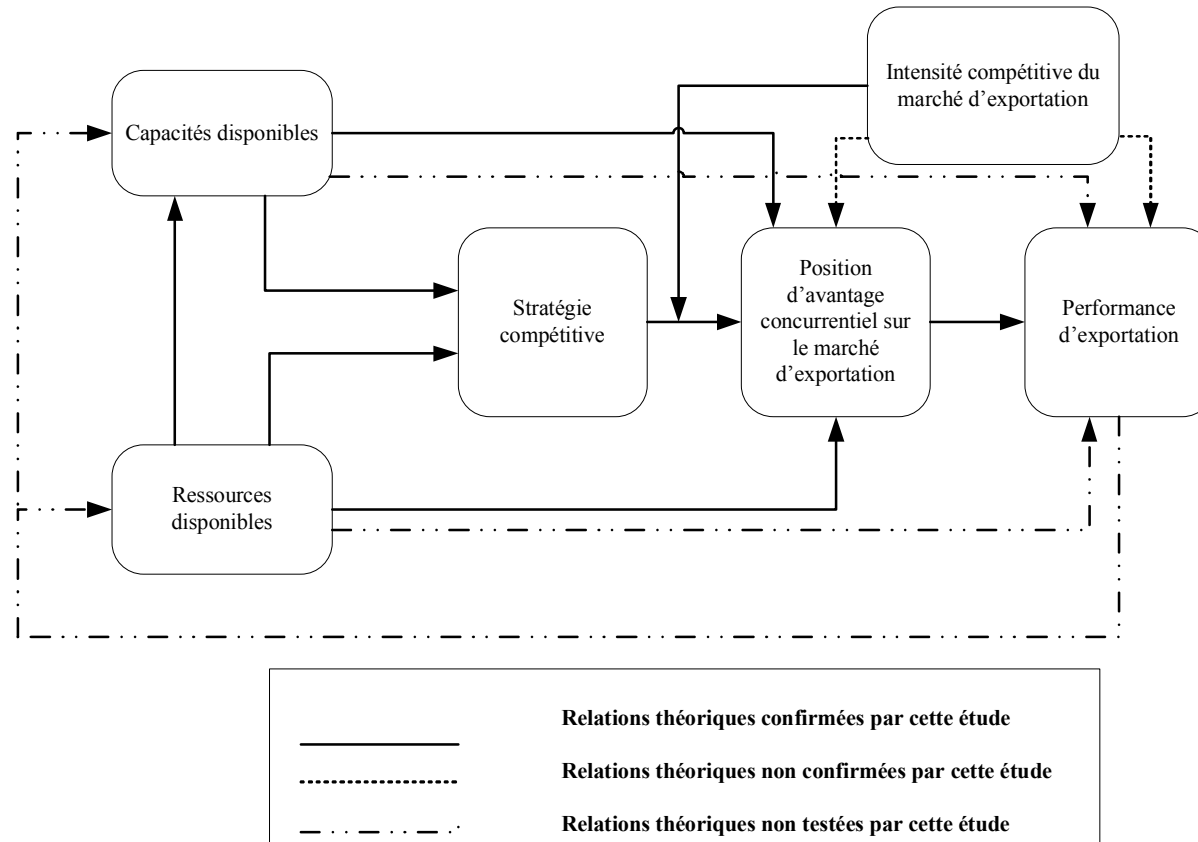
Intensité compétitive du marché d'exportation

Capacités disponibles

Stratégie compétitive

Position d'avantage concurrentiel sur le marché d'exportation

Performance d'exportation

Ressources disponibles

Relations théoriques confirmées par cette étude

Relations théoriques non confirmées par cette étude

Relations théoriques non testées par cette étude